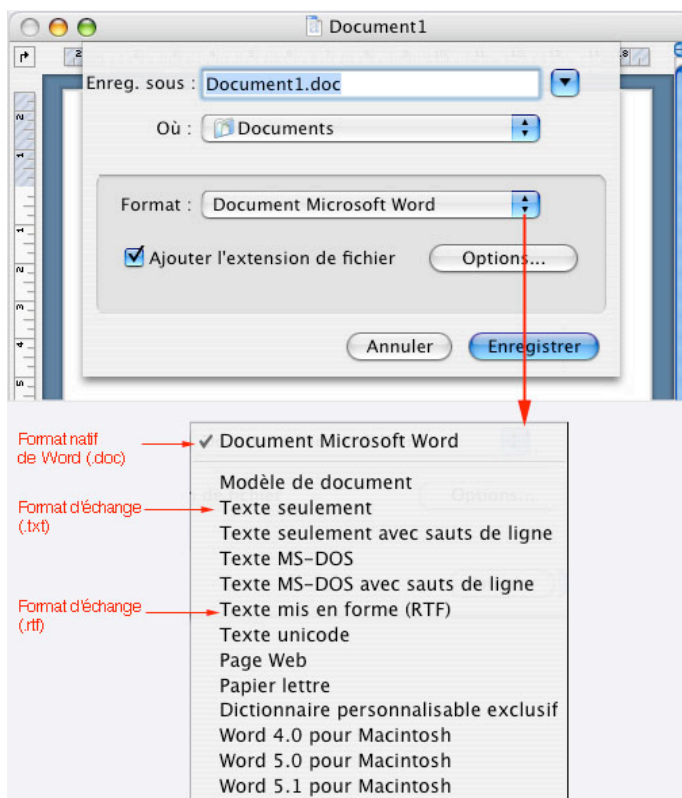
Document1

Enreg. sous : Document1.doc

Où : Documents

Format : Document Microsoft Word

Ajouter l'extension de fichier

Options...

Annuler

Enregistrer

Format natif de Word (.doc)

✓ Document Microsoft Word

Modèle de document

Format d'échange (.txt)

Texte seulement

Texte seulement avec sauts de ligne

Texte MS-DOS

Texte MS-DOS avec sauts de ligne

Format d'échange (.rtf)

Texte mis en forme (RTF)

Texte unicode

Page Web

Papier lettre

Dictionnaire personnalisable exclusif

Word 4.0 pour Macintosh

Word 5.0 pour Macintosh

Word 5.1 pour Macintosh